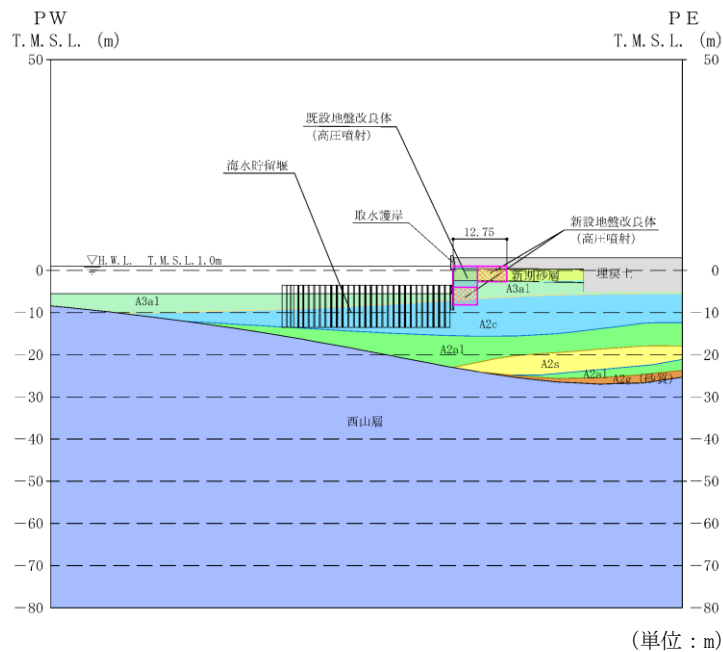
PW
T.M.S.L. (m)

PE
T.M.S.L. (m)

50
0
-10
-20
-30
-40
-50
-60
-70
-80

50
0
-10
-20
-30
-40
-50
-60
-70
-80

既設地盤改良体
(高圧噴射)

海水貯留堰

取水護岸

12.75

新設地盤改良体
(高圧噴射)

▽H.W.L. T.M.S.L.1.0m

新期砂層

埋戻土

A3al

A3al

A2c

A2al

A2s

A2al

A2g (砂質)

西山層

(単位:m)